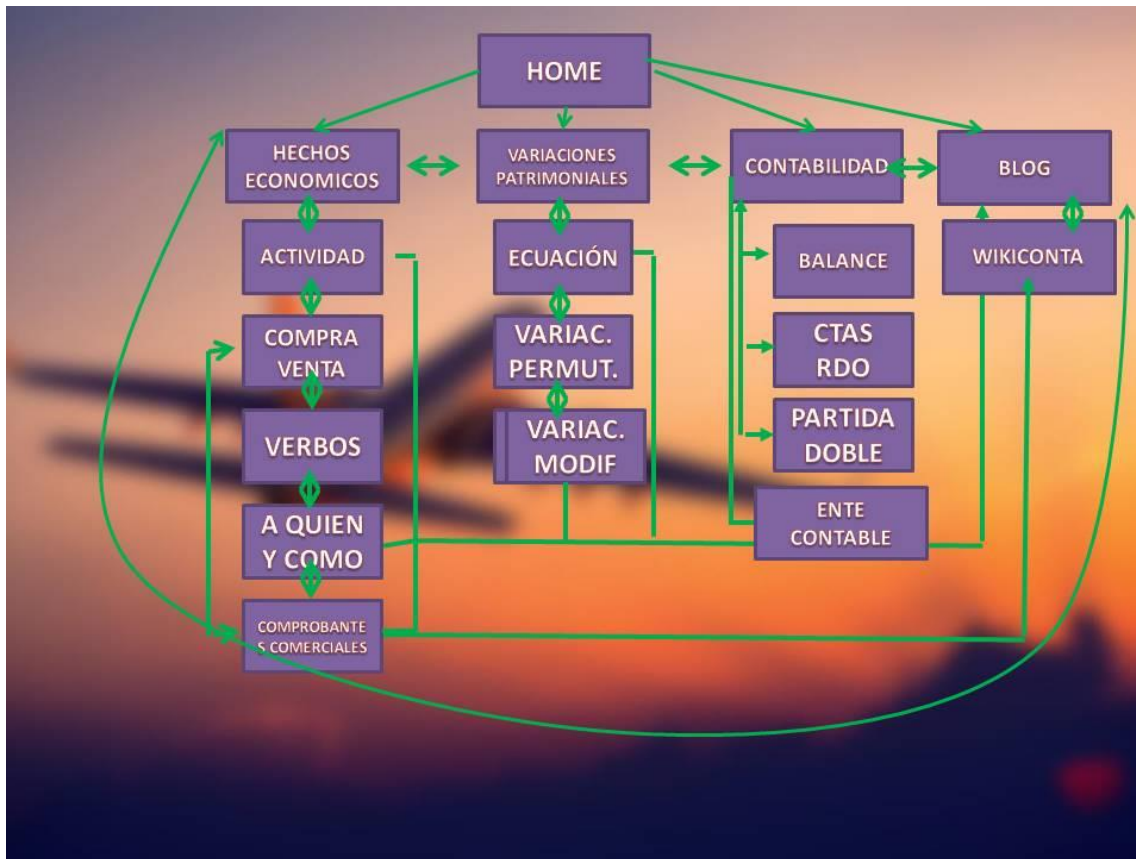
HOME

HECHOS ECONOMICOS

VARIACIONES PATRIMONIALES

CONTABILIDAD

BLOG

ACTIVIDAD

ECUACIÓN

BALANCE

WIKICONTA

COMPRA VENTA

VARIAC. PERMUT.

CTAS RDO

VERBOS

VARIAC. MODIF

PARTIDA DOBLE

A QUIEN Y COMO

ENTE CONTABLE

COMPROBANTES COMERCIALES